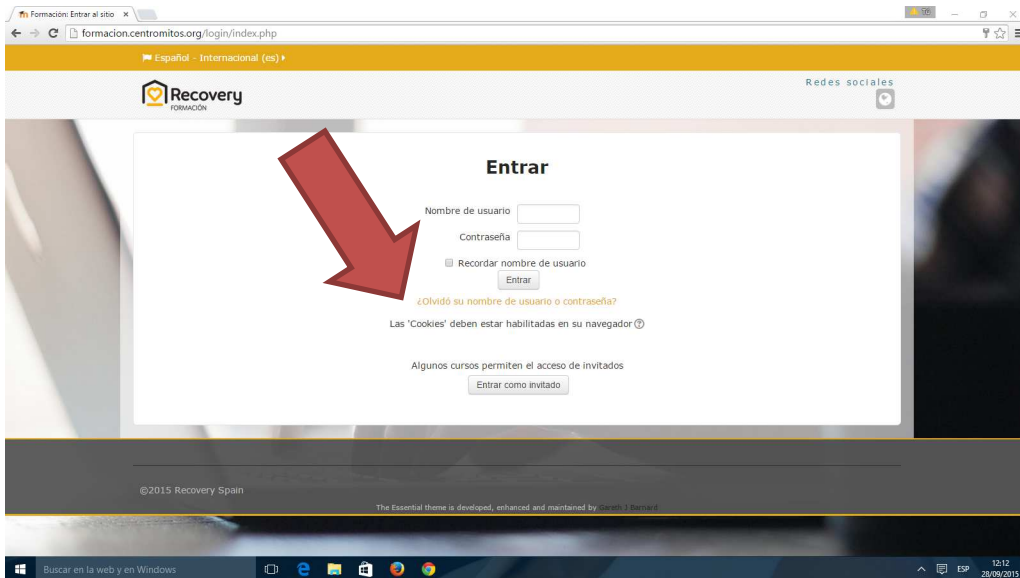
Formación: Entrar al sitio ×

formacion.centromitos.org/login/index.php

Español - Internacional (es) ▸

Recovery
FORMACIÓN

Redes sociales

Entrar

Nombre de usuario

Contraseña

Recordar nombre de usuario

Entrar

¿Olvidó su nombre de usuario o contraseña?

Las 'Cookies' deben estar habilitadas en su navegador

Algunos cursos permiten el acceso de invitados

Entrar como invitado

©2015 Recovery Spain

The Essential theme is developed, enhanced and maintained by Gareth J Barnard

Buscar en la web y en Windows

ESP 12:12 28/09/2015